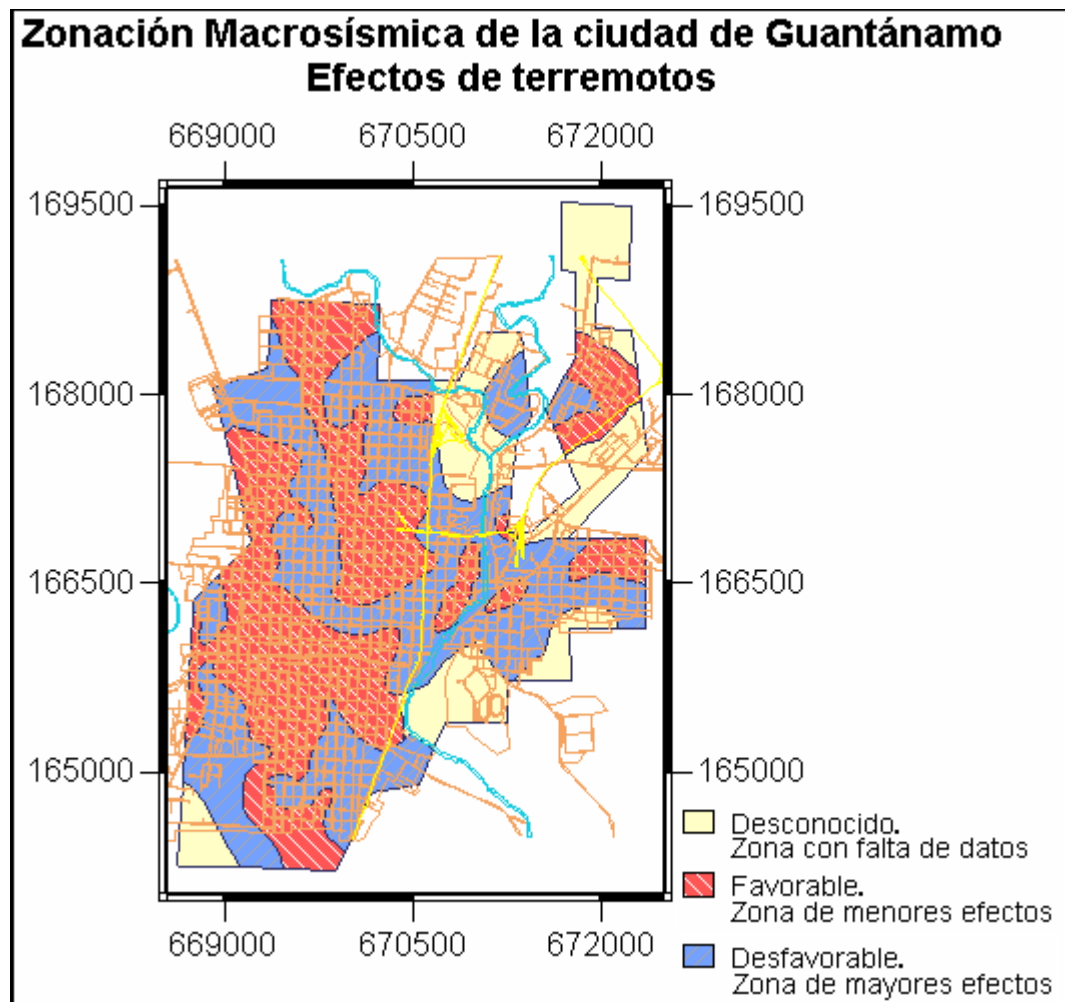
Zonación Macrosísmica de la ciudad de Guantánamo
Efectos de terremotos

669000 670500 672000

169500
168000
166500
165000

169500
168000
166500
165000

669000 670500 672000

Desconocido.
Zona con falta de datos

Favorable.
Zona de menores efectos

Desfavorable.
Zona de mayores efectos